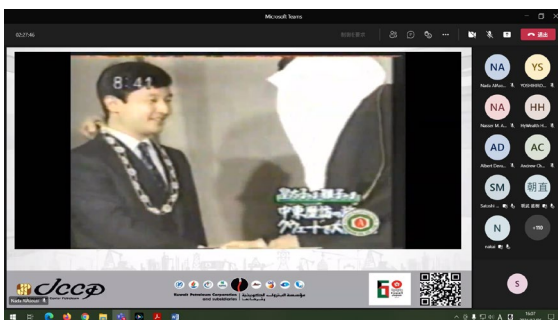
Microsoft Teams
02:27:46
退出
8:41
NA
YS
Nada Alfhai...
YOSHIHIRO...
NA
HH
Nasser M. A...
HyMuath H...
AD
AC
Albert Dave...
Andrew Ch...
SM
朝直
Satoshi ...
朝直 ...
N
+159
nakai
S
JCCP
Kuwait Petroleum Corporation and subsidiaries
مؤسسة البترول الكويتية وشركاتها التابعة
Nada Alfhaian
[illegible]
中東産油
クウェート